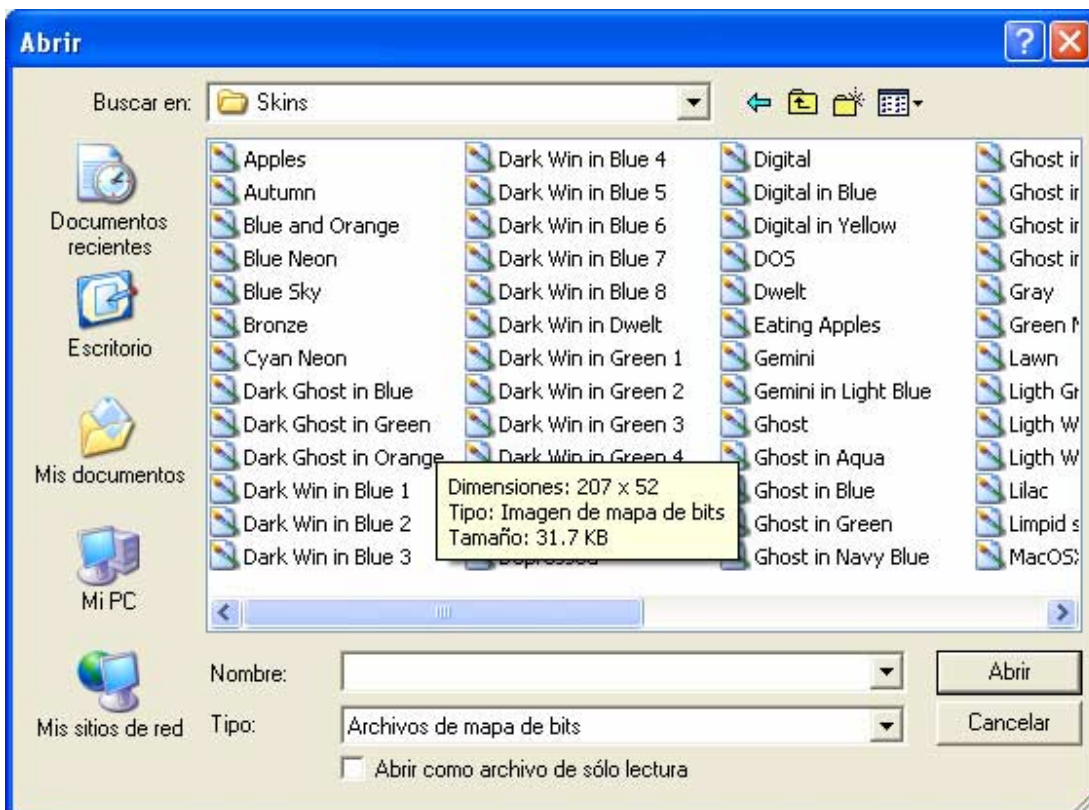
Abrir

Buscar en: Skins

Documentos recientes

Escritorio

Mis documentos

Mi PC

Mis sitios de red

Apples
Autumn
Blue and Orange
Blue Neon
Blue Sky
Bronze
Cyan Neon
Dark Ghost in Blue
Dark Ghost in Green
Dark Ghost in Orange
Dark Win in Blue 1
Dark Win in Blue 2
Dark Win in Blue 3

Dark Win in Blue 4
Dark Win in Blue 5
Dark Win in Blue 6
Dark Win in Blue 7
Dark Win in Blue 8
Dark Win in Dwelt
Dark Win in Green 1
Dark Win in Green 2
Dark Win in Green 3
Dark Win in Green 4
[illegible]
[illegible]
Depressed

Digital
Digital in Blue
Digital in Yellow
DOS
Dwelt
Eating Apples
Gemini
Gemini in Light Blue
Ghost
Ghost in Aqua
Ghost in Blue
Ghost in Green
Ghost in Navy Blue

Ghost ir
Ghost ir
Ghost ir
Ghost ir
Gray
Green N
Lawn
Ligth Gr
Ligth W
Ligth W
Lilac
Limpid s
MacOS>

Dimensiones: 207 x 52
Tipo: Imagen de mapa de bits
Tamaño: 31.7 KB

Nombre:
Tipo: Archivos de mapa de bits
Abrir como archivo de sólo lectura

Abrir
Cancelar